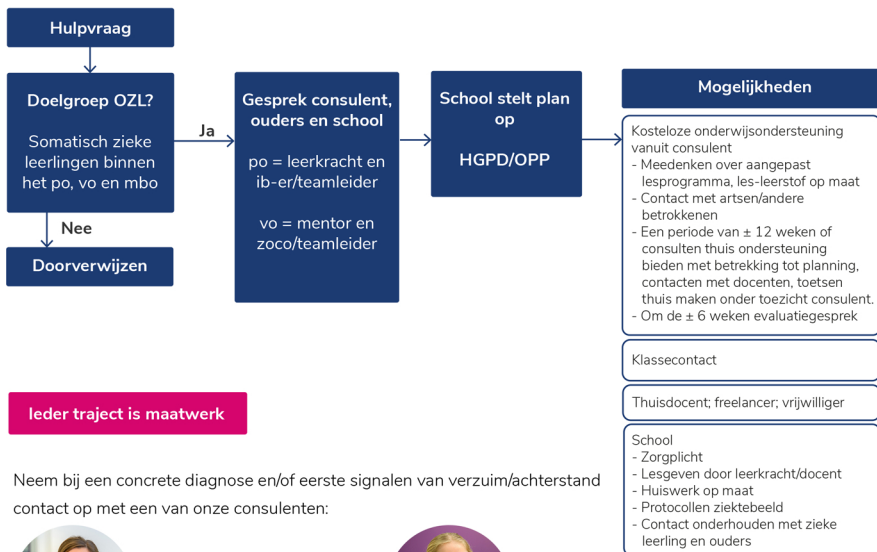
Hulpvraag

Doelgroep OZL?

Somatisch zieke leerlingen binnen het po, vo en mbo

Ja

Nee

Doorverwijzen

Gesprek consulent, ouders en school

po = leerkracht en ib-er/teamleider

vo = mentor en zoco/teamleider

School stelt plan op

HGPD/OPP

Mogelijkheden

Kosteloze onderwijsondersteuning vanuit consulent
- Meedenken over aangepast lesprogramma, les-leerstof op maat
- Contact met artsen/andere betrokkenen
- Een periode van ± 12 weken of consulten thuis ondersteuning bieden met betrekking tot planning, contacten met docenten, toetsen thuis maken onder toezicht consulent.
- Om de ± 6 weken evaluatiegesprek

Klassecontact

Thuisdocent; freelancer; vrijwilliger

School
- Zorgplicht
- Lesgeven door leerkracht/docent
- Huiswerk op maat
- Protocollen ziektebeeld
- Contact onderhouden met zieke leerling en ouders

Ieder traject is maatwerk

Neem bij een concrete diagnose en/of eerste signalen van verzuim/achterstand contact op met een van onze consulenten: